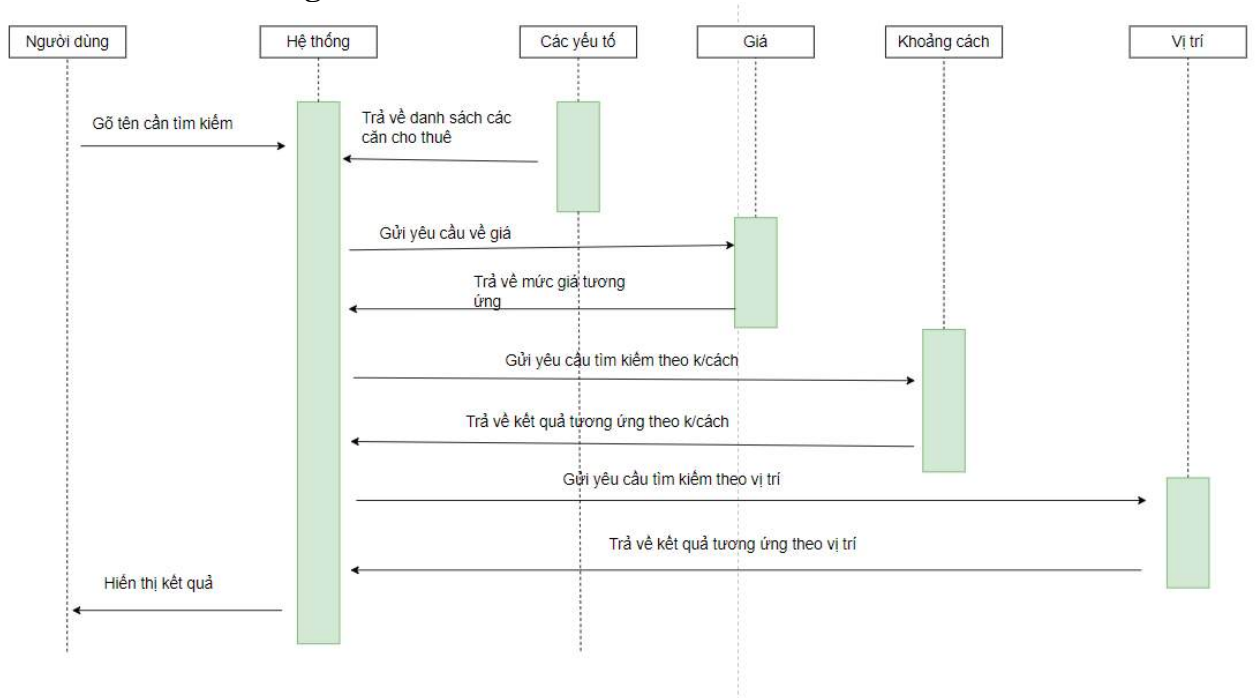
Người dùng

Hệ thống

Các yếu tố

Giá

Khoảng cách

Vị trí

Gõ tên cần tìm kiếm

Trả về danh sách các căn cho thuê

Gửi yêu cầu về giá

Trả về mức giá tương ứng

Gửi yêu cầu tìm kiếm theo k/cách

Trả về kết quả tương ứng theo k/cách

Gửi yêu cầu tìm kiếm theo vị trí

Trả về kết quả tương ứng theo vị trí

Hiển thị kết quả